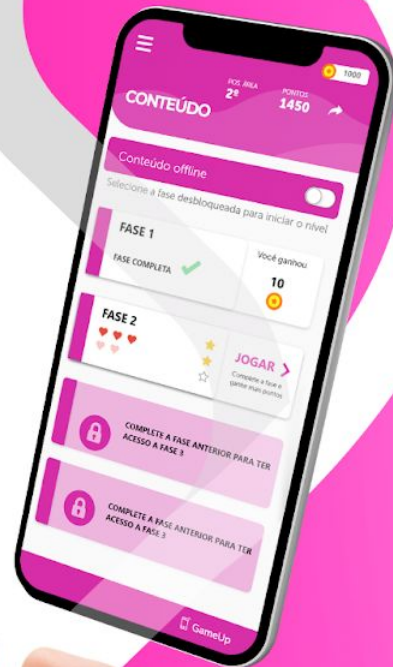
1000

CONTEÚDO

POS. ÁREA
2º

PONTOS
1450

Conteúdo offline

Selecione a fase desbloqueada para iniciar o nível

FASE 1

FASE COMPLETA

Você ganhou
10

FASE 2

JOGAR

Complete a fase e ganhe mais pontos

COMPLETE A FASE ANTERIOR PARA TER ACESSO A FASE 3

COMPLETE A FASE ANTERIOR PARA TER ACESSO A FASE 3

GameUp